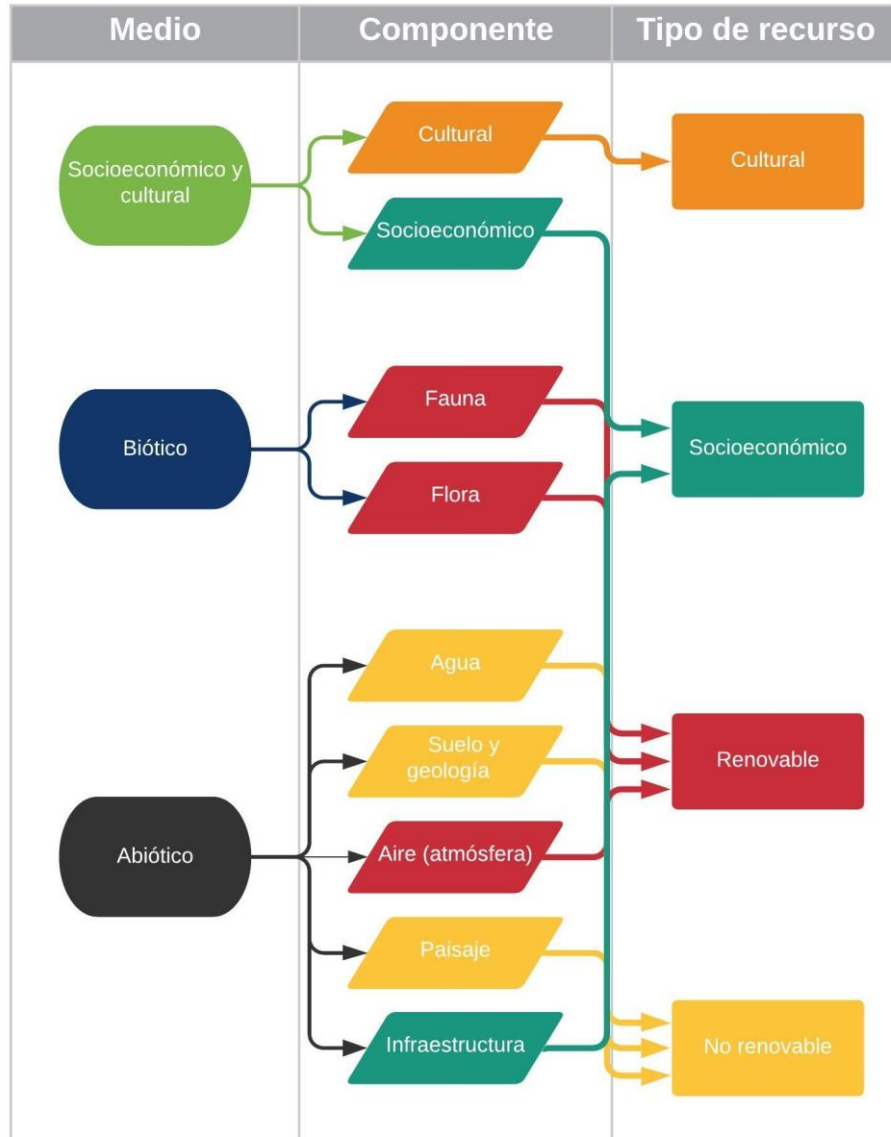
Medio

Componente

Tipo de recurso

Socioeconómico y cultural

Cultural

Socioeconómico

Cultural

Biótico

Fauna

Flora

Socioeconómico

Abiótico

Agua

Suelo y geología

Aire (atmósfera)

Paisaje

Infraestructura

Renovable

No renovable